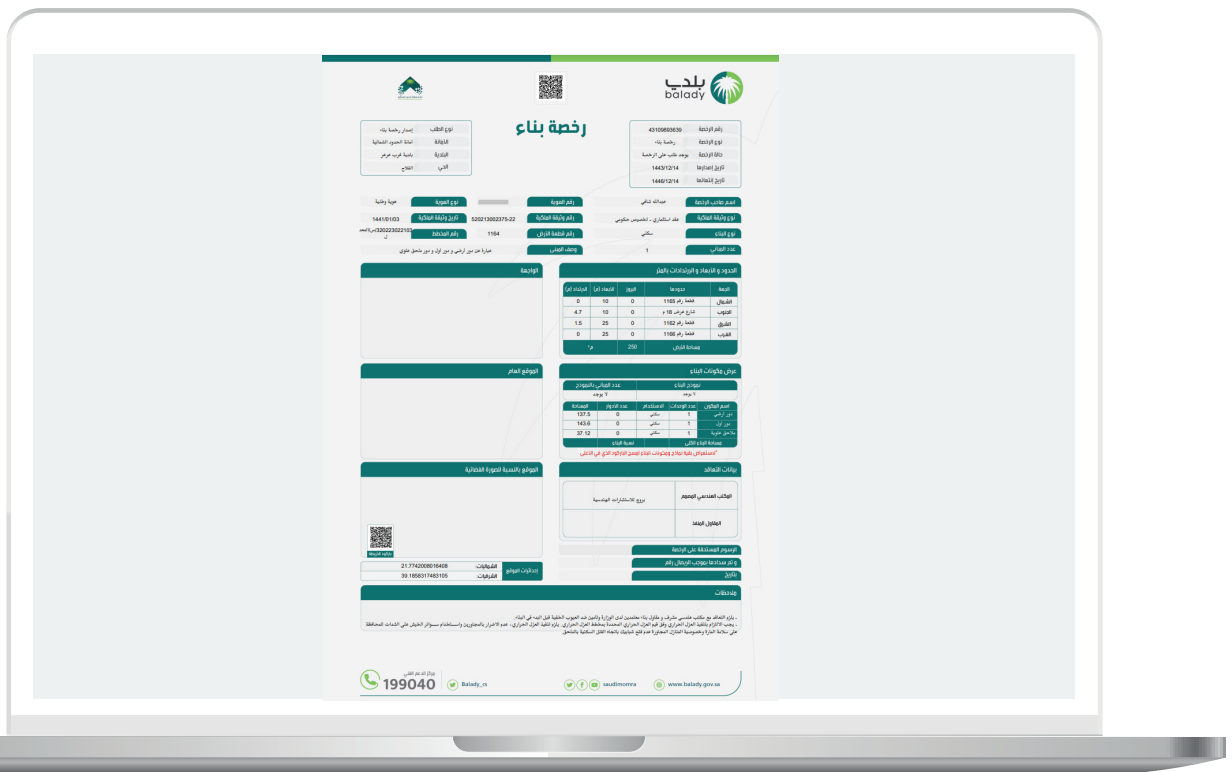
بلدي
balady

رخصة بناء

| رقم الرخصة | 43109693639 |
|---|---|
| نوع الرخصة | رخصة بناء |
| حالة الرخصة | يوجد طلب على الرخصة |
| تاريخ إصدارها | 1443/12/14 |
| تاريخ انتهائها | 1446/12/14 |

| نوع الطلب | إصدار رخصة بناء |
|---|---|
| الأمانة | أمانة الحدود الشمالية |
| البلدية | بلدية غرب عرعر |
| الحي | الفلاح |

| اسم صاحب الرخصة | عبدالله شافي | رقم الهوية | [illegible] | نوع الهوية | هوية وطنية |
|---|---|---|---|---|---|
| نوع وثيقة الملكية | عقد استثماري - تخصيص حكومي | رقم وثيقة الملكية | 520213002375-22 | تاريخ وثيقة الملكية | 1441/01/03 |
| نوع البناء | سكني | رقم القطعة الأرض | 1164 | رقم المخطط | 320223022103 |
| عدد المباني | 1 | وصف المبنى | عبارة عن دور أرضي و دور أول و دور ملحق علوي | | |

الحدود و الأبعاد و الارتدادات بالمتر

| الجهة | حدودها | البروز | الأبعاد (م) | الارتداد (م) |
|---|---|---|---|---|
| الشمال | قطعة رقم 1165 | 0 | 10 | 0 |
| الجنوب | شارع عرض 18 م | 0 | 10 | 4.7 |
| الشرق | قطعة رقم 1162 | 0 | 25 | 1.5 |
| الغرب | قطعة رقم 1166 | 0 | 25 | 0 |
| مساحة الأرض | | 250 | م² | |

الواجهة

عرض مكونات البناء

| نموذج البناء | عدد المباني بالنموذج |
|---|---|
| لا يوجد | لا يوجد |

| اسم المكون | عدد الوحدات | الاستخدام | عدد الأدوار | المساحة |
|---|---|---|---|---|
| دور أرضي | 1 | سكني | 0 | 137.5 |
| دور أول | 1 | سكني | 0 | 143.6 |
| ملاحق علوية | 1 | سكني | 0 | 37.12 |
| مساحة البناء الكلي | | نسبة البناء | | |

*لاستعراض بقية نماذج ومكونات البناء إمسح الباركود الذي في الأعلى

الموقع العام

الموقع بالنسبة للصورة الفضائية

بيانات التعاقد

| المكتب الهندسي المصمم | بروج للاستشارات الهندسية |
|---|---|
| المقاول المنفذ | |

الرسوم المستحقة على الرخصة
و تم سدادها بموجب الإيصال رقم
بتاريخ

| إحداثيات الموقع | الشماليات | 21.7742008616408 |
|---|---|---|
| | الشرقيات | 39.1858317483105 |

ملاحظات

- يلزم التعاقد مع مكتب هندسي مشرف و مقاول بناء معتمدين لدى الوزارة وتأمين ضد العيوب الخفية قبل البدء في البناء.
- يجب الالتزام بتطبيق العزل الحراري وفق كود العزل الحراري المعتمدة بمحافظة العزل الحراري، يلزم تنفيذ العزل الحراري، عدم الاضرار بالمجاورين واستخدام سواتر الخيش على الشدات للمحافظة على سلامة المارة وخصوصية المنازل المجاورة عدم فتح شبابيك باتجاه الفناء السكنية بالملحق

www.balady.gov.sa
saudimomra
Balady_cs
مركز الدعم الفني
199040